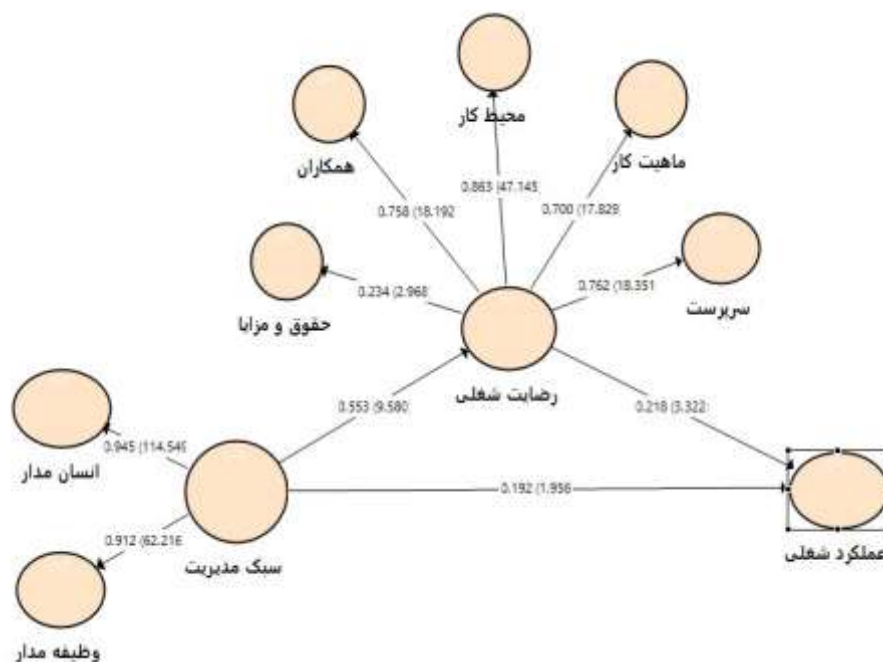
محیط کار

همکاران

ماهیت کار

0.863 (47.145

0.758 (18.192

0.700 (17.829

0.234 (2.968

0.762 (18.351

حقوق و مزایا

سرپرست

رضایت شغلی

0.553 (9.580

0.218 (3.322

0.945 (114.546

انسان مدار

0.192 (1.956

0.912 (62.216

سبک مدیریت

عملکرد شغلی

وظیفه مدار